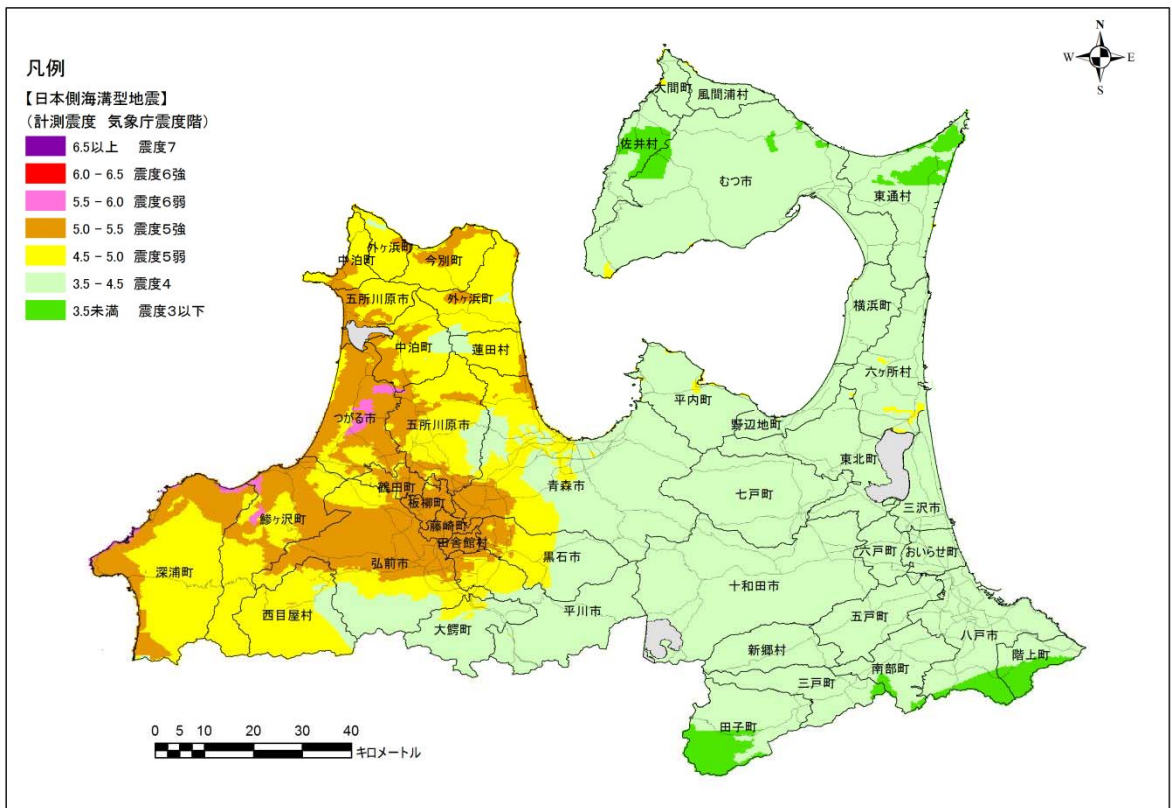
凡例
【日本側海溝型地震】
（計測震度　気象庁震度階）
6.5以上　震度7
6.0 - 6.5　震度6強
5.5 - 6.0　震度6弱
5.0 - 5.5　震度5強
4.5 - 5.0　震度5弱
3.5 - 4.5　震度4
3.5未満　震度3以下

N
W
E
S

大間町
風間浦村
佐井村
むつ市
東通村
外ヶ浜町
中泊町
今別町
五所川原市
外ヶ浜町
横浜町
中泊町
蓬田村
六ヶ所村
つがる市
平内町
五所川原市
野辺地町
東北町
青森市
七戸町
鶴田町
板柳町
三沢市
鰺ヶ沢町
藤崎町
田舎館村
六戸町
おいらせ町
深浦町
弘前市
黒石市
十和田市
西目屋村
平川市
五戸町
大鰐町
八戸市
新郷村
南部町
階上町
三戸町
田子町

0 5 10 20 30 40
キロメートル